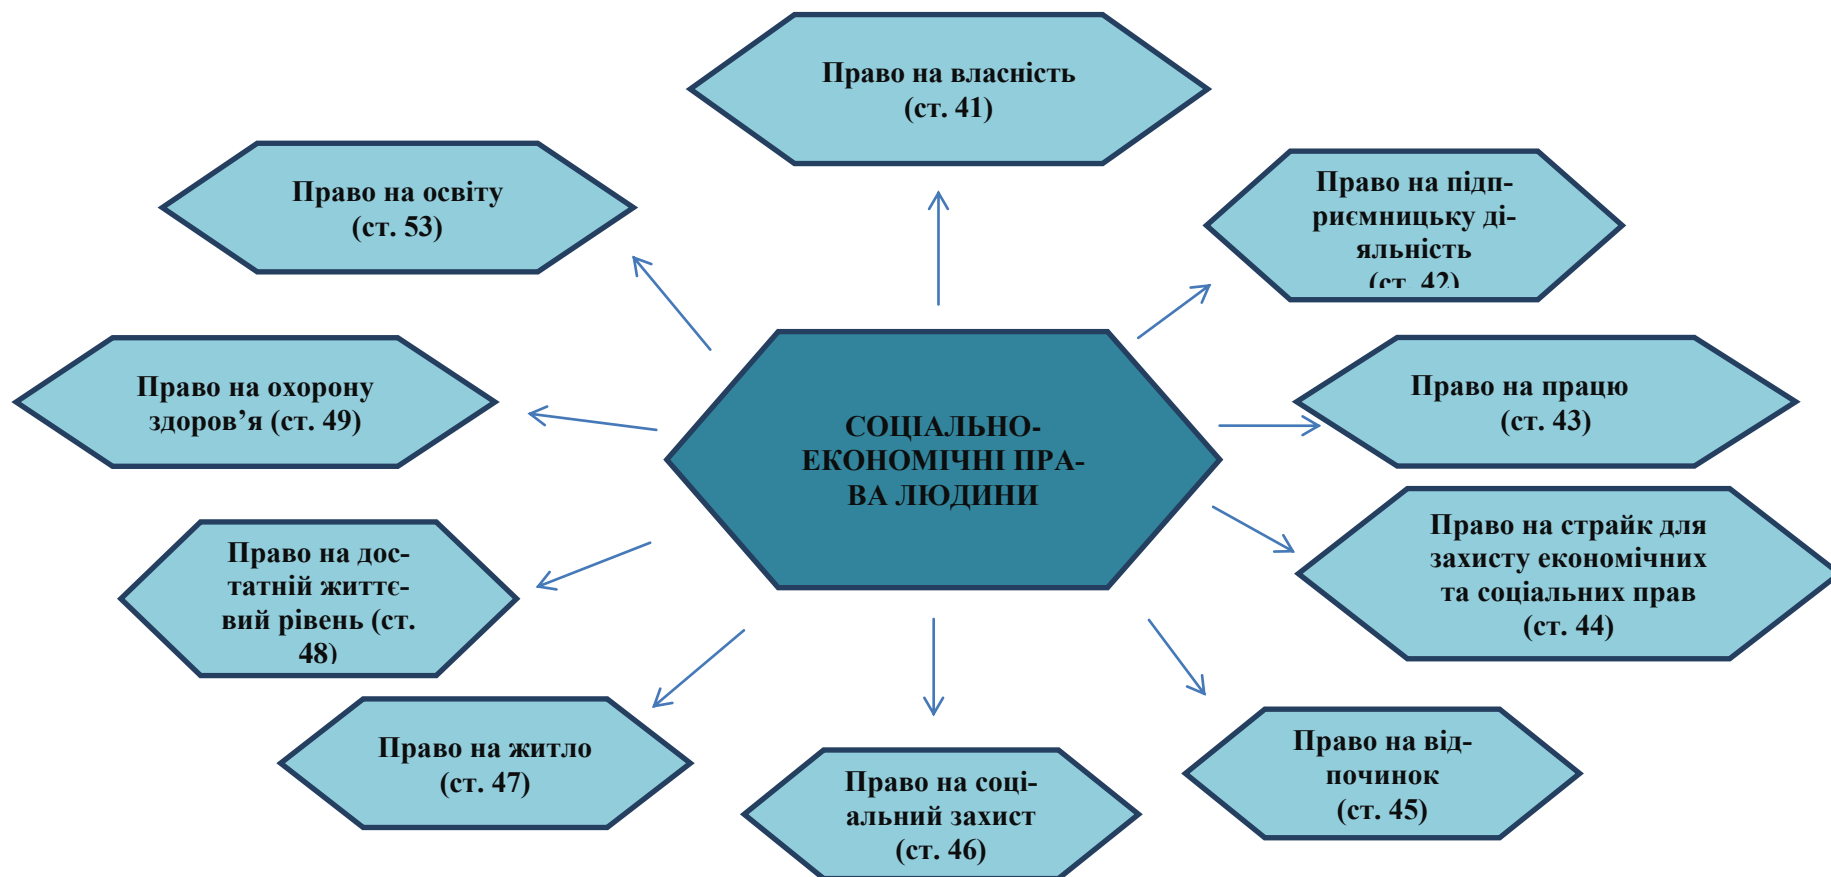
Право на власність (ст. 41)

Право на освіту (ст. 53)

Право на підприємницьку діяльність (ст. 42)

Право на охорону здоров'я (ст. 49)

СОЦІАЛЬНО-ЕКОНОМІЧНІ ПРАВА ЛЮДИНИ

Право на працю (ст. 43)

Право на достатній життєвий рівень (ст. 48)

Право на страйк для захисту економічних та соціальних прав (ст. 44)

Право на житло (ст. 47)

Право на соціальний захист (ст. 46)

Право на відпочинок (ст. 45)